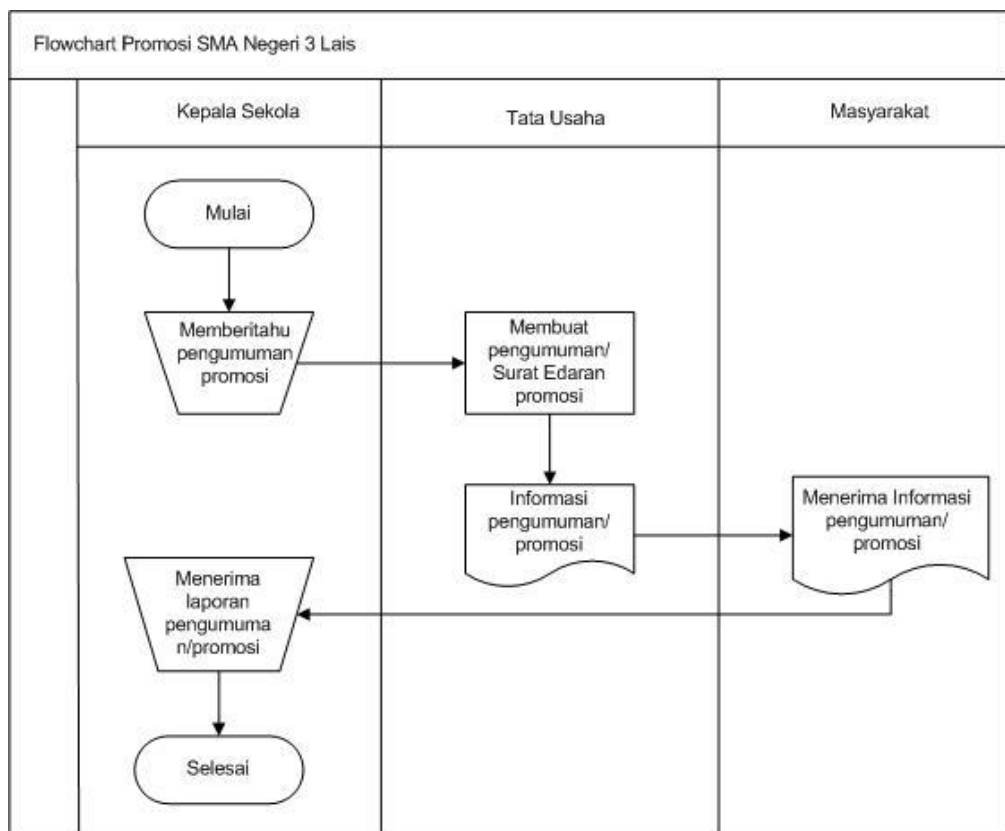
Flowchart Promosi SMA Negeri 3 Lais

| Kepala Sekola | Tata Usaha | Masyarakat |
|---|---|---|

Mulai

Memberitahu pengumuman promosi

Membuat pengumuman/ Surat Edaran promosi

Informasi pengumuman/ promosi

Menerima Informasi pengumuman/ promosi

Menerima laporan pengumuma n/promosi

Selesai